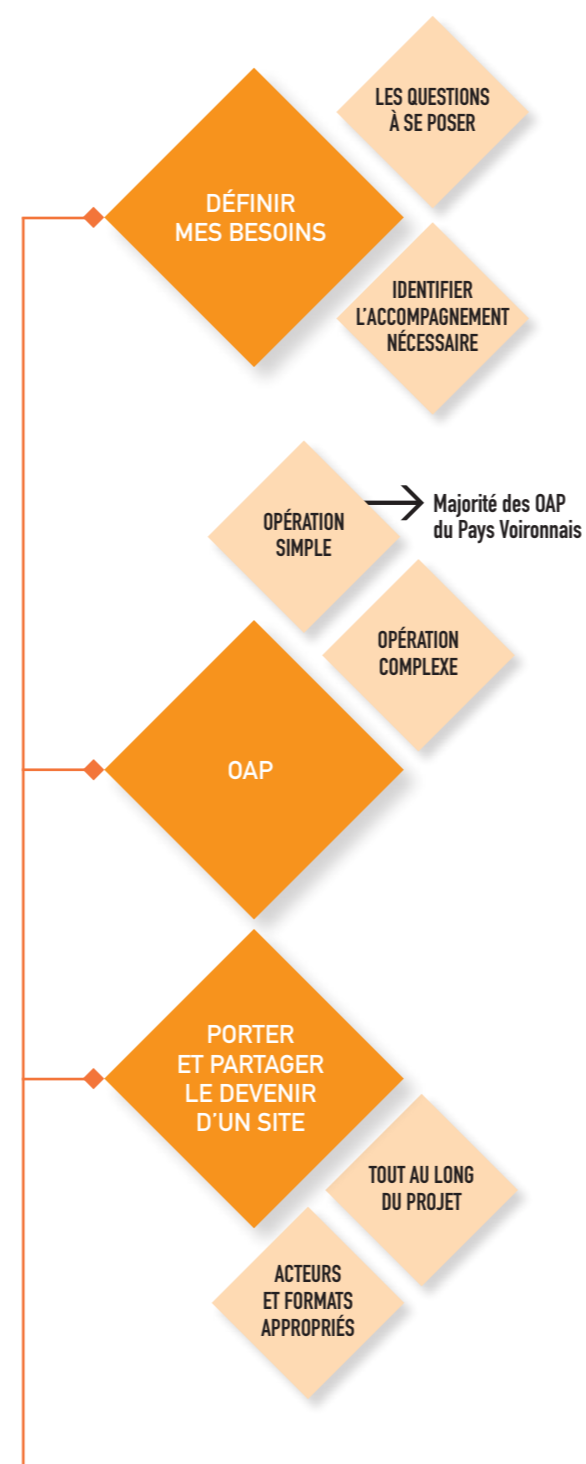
DÉFINIR MES BESOINS

LES QUESTIONS À SE POSER

IDENTIFIER L'ACCOMPAGNEMENT NÉCESSAIRE

OPÉRATION SIMPLE

Majorité des OAP du Pays Voironnais

OPÉRATION COMPLEXE

OAP

PORTER ET PARTAGER LE DEVENIR D'UN SITE

TOUT AU LONG DU PROJET

ACTEURS ET FORMATS APPROPRIÉS